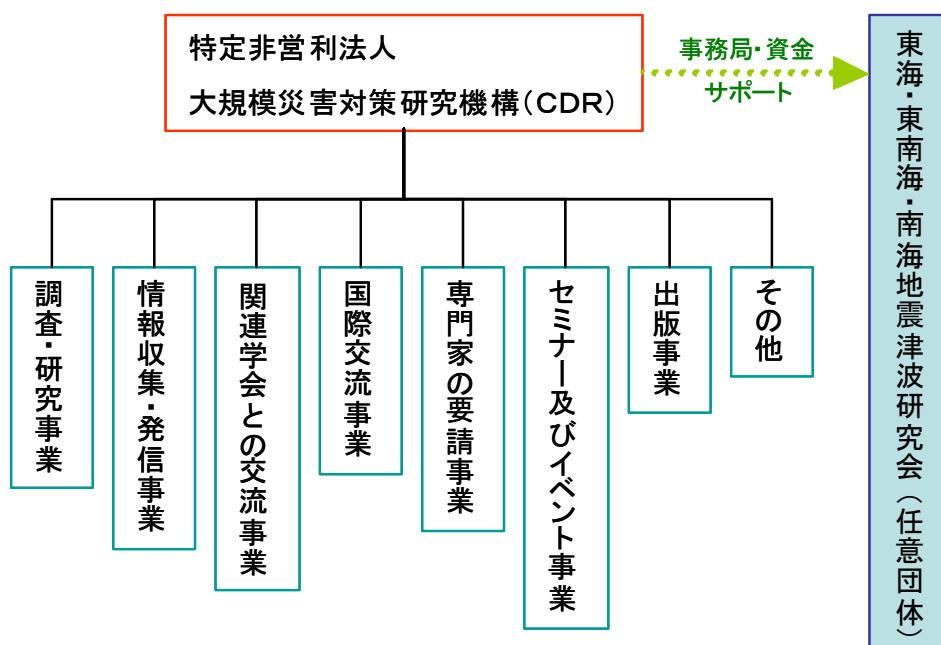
特定非営利法人
大規模災害対策研究機構（CDR）

事務局・資金
サポート

東海・東南海・南海地震津波研究会（任意団体）

調査・研究事業

情報収集・発信事業

関連学会との交流事業

国際交流事業

専門家の要請事業

セミナー及びイベント事業

出版事業

その他